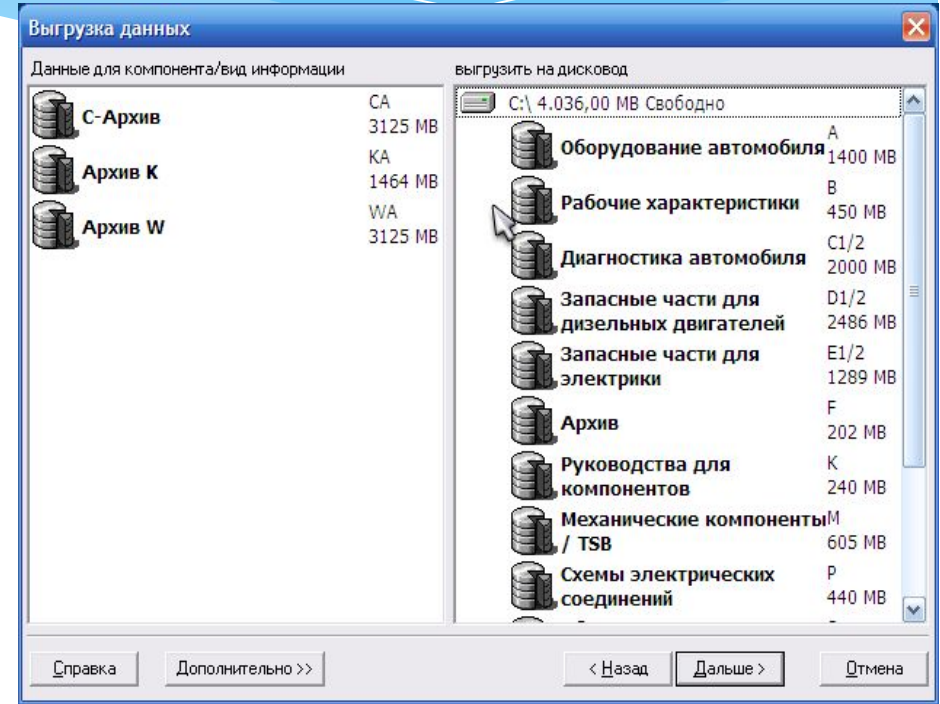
Выгрузка данных

Данные для компонента/вид информации

С-Архив CA 3125 MB
Архив K KA 1464 MB
Архив W WA 3125 MB

выгрузить на дисковод

C:\ 4.036,00 MB Свободно
Оборудование автомобиля A 1400 MB
Рабочие характеристики B 450 MB
Диагностика автомобиля C1/2 2000 MB
Запасные части для дизельных двигателей D1/2 2486 MB
Запасные части для электрики E1/2 1289 MB
Архив F 202 MB
Руководства для компонентов K 240 MB
Механические компоненты / TSB M 605 MB
Схемы электрических соединений P 440 MB

Справка
Дополнительно >>
< Назад
Дальше >
Отмена